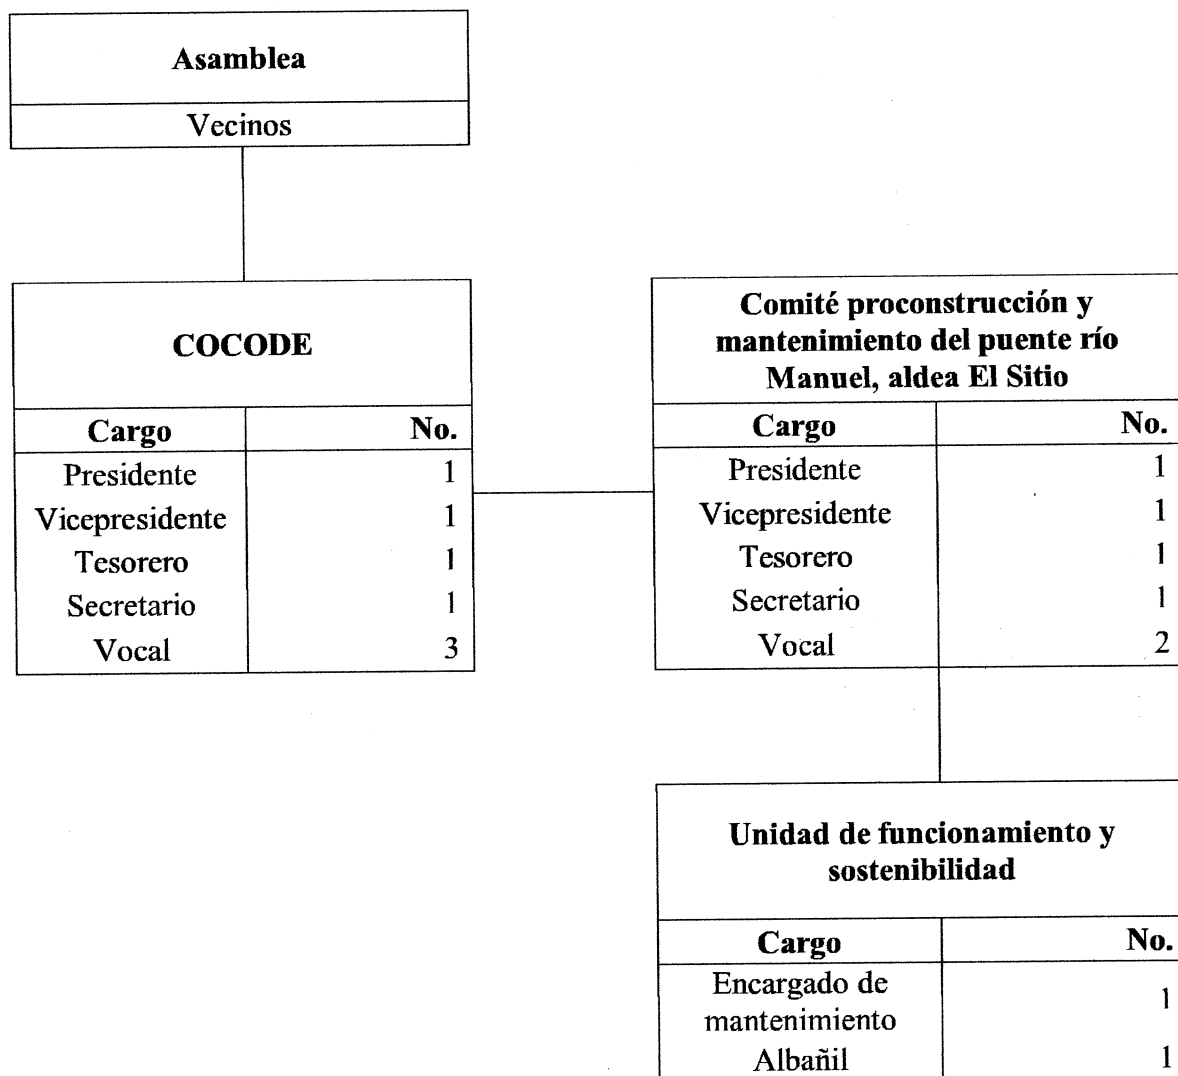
Asamblea

Vecinos

COCODE

| Cargo | No. |
|---|---|
| Presidente | 1 |
| Vicepresidente | 1 |
| Tesorero | 1 |
| Secretario | 1 |
| Vocal | 3 |

Comité proconstrucción y mantenimiento del puente río Manuel, aldea El Sitio

| Cargo | No. |
|---|---|
| Presidente | 1 |
| Vicepresidente | 1 |
| Tesorero | 1 |
| Secretario | 1 |
| Vocal | 2 |

Unidad de funcionamiento y sostenibilidad

| Cargo | No. |
|---|---|
| Encargado de mantenimiento | 1 |
| Albañil | 1 |